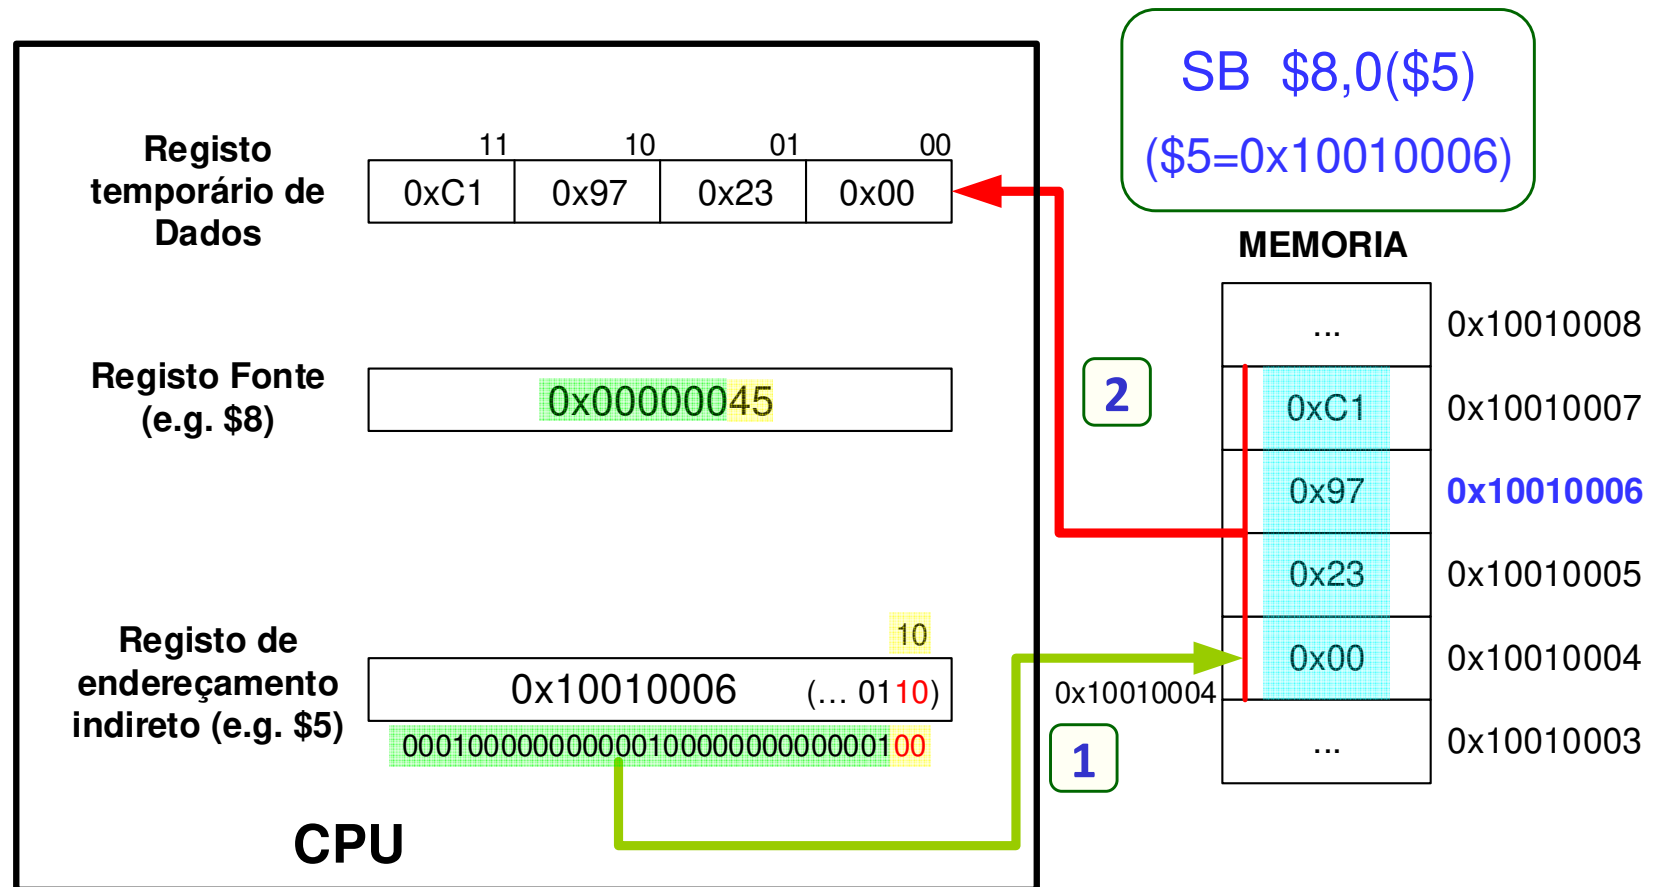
SB $8,0($5)

($5=0x10010006)

Registo temporário de Dados

| 11 | 10 | 01 | 00 |
|---|---|---|---|
| 0xC1 | 0x97 | 0x23 | 0x00 |

Registo Fonte (e.g. $8)

0x00000045

Registo de endereçamento indireto (e.g. $5)

10

0x10010006 (… 0110)

00010000000000010000000000000100

CPU

MEMORIA

| | |
|---|---|
| ... | 0x10010008 |
| 0xC1 | 0x10010007 |
| 0x97 | 0x10010006 |
| 0x23 | 0x10010005 |
| 0x00 | 0x10010004 |
| ... | 0x10010003 |

2

0x10010004

1